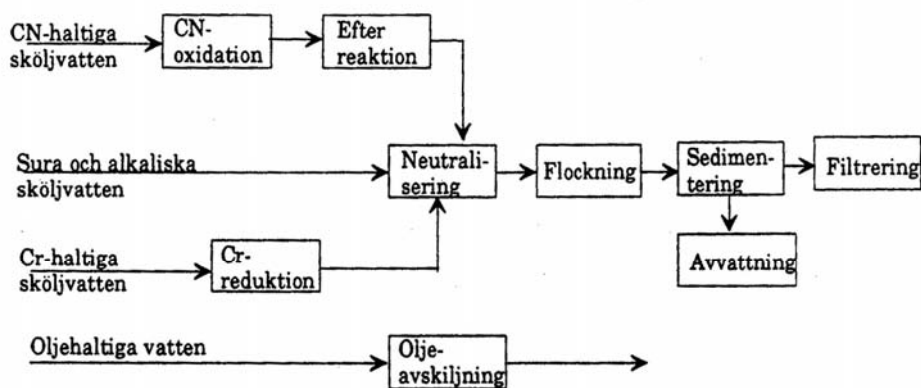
CN-haltiga sköljvatten

CN-oxidation

Efter reaktion

Sura och alkaliska sköljvatten

Neutralisering

Flockning

Sedimentering

Filtrering

Avvattning

Cr-haltiga sköljvatten

Cr-reduktion

Oljehaltiga vatten

Oljeavskiljning